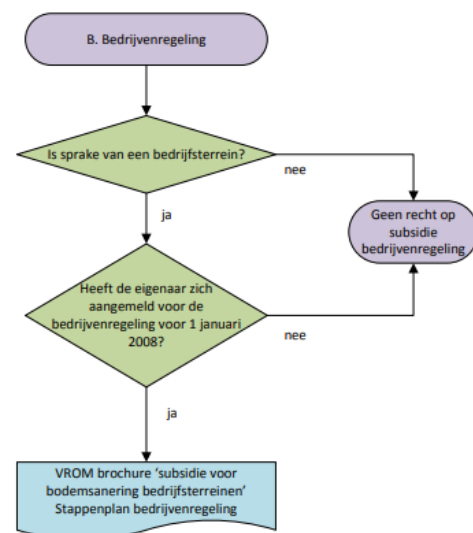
B. Bedrijvenregeling

Is sprake van een bedrijfsterrein?

nee

Geen recht op subsidie bedrijvenregeling

ja

Heeft de eigenaar zich aangemeld voor de bedrijvenregeling voor 1 januari 2008?

nee

ja

VROM brochure 'subsidie voor bodemsanering bedrijfsterreinen' Stappenplan bedrijvenregeling